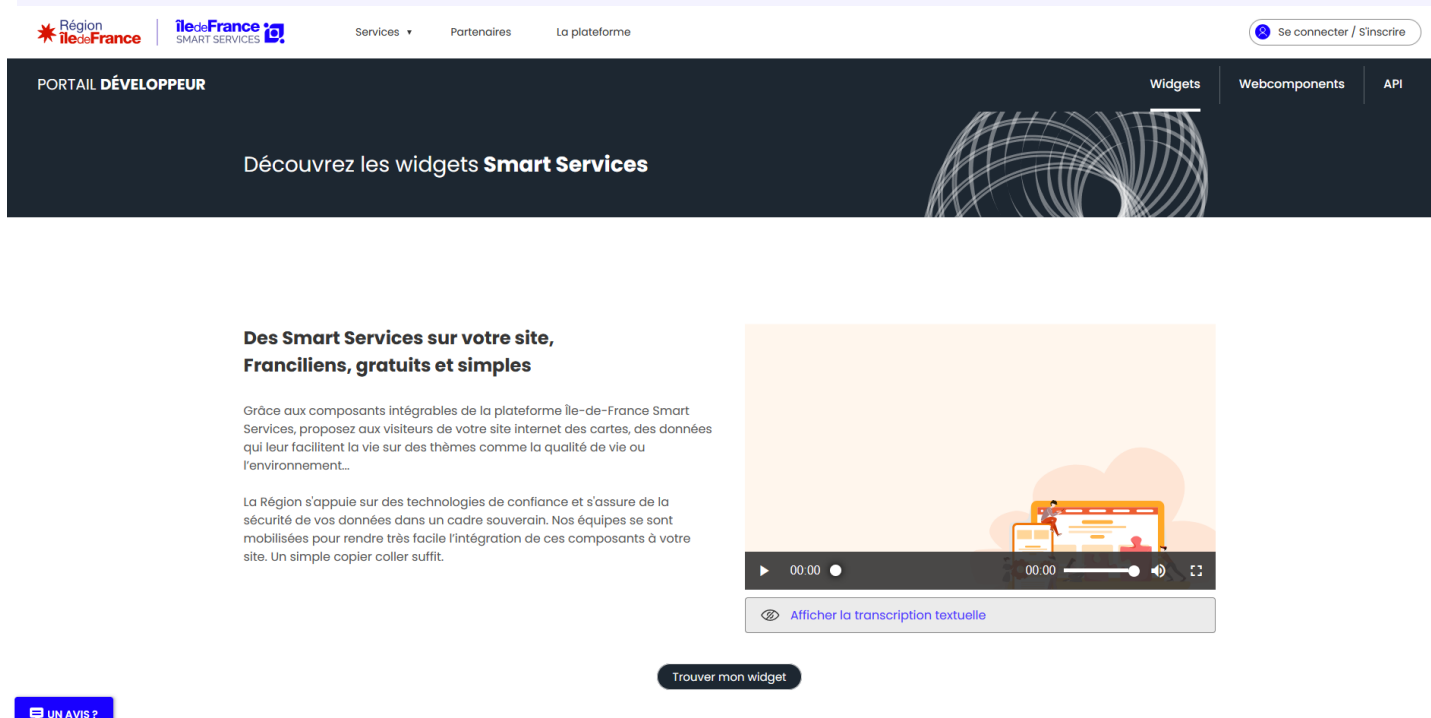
Région îledeFrance

îledeFrance SMART SERVICES

Services ▾ Partenaires La plateforme

Se connecter / S'inscrire

PORTAIL DÉVELOPPEUR

Widgets Webcomponents API

Découvrez les widgets Smart Services

Des Smart Services sur votre site, Franciliens, gratuits et simples

Grâce aux composants intégrables de la plateforme Île-de-France Smart Services, proposez aux visiteurs de votre site internet des cartes, des données qui leur facilitent la vie sur des thèmes comme la qualité de vie ou l'environnement...

La Région s'appuie sur des technologies de confiance et s'assure de la sécurité de vos données dans un cadre souverain. Nos équipes se sont mobilisées pour rendre très facile l'intégration de ces composants à votre site. Un simple copier coller suffit.

00:00 00:00

Afficher la transcription textuelle

Trouver mon widget

UN AVIS ?